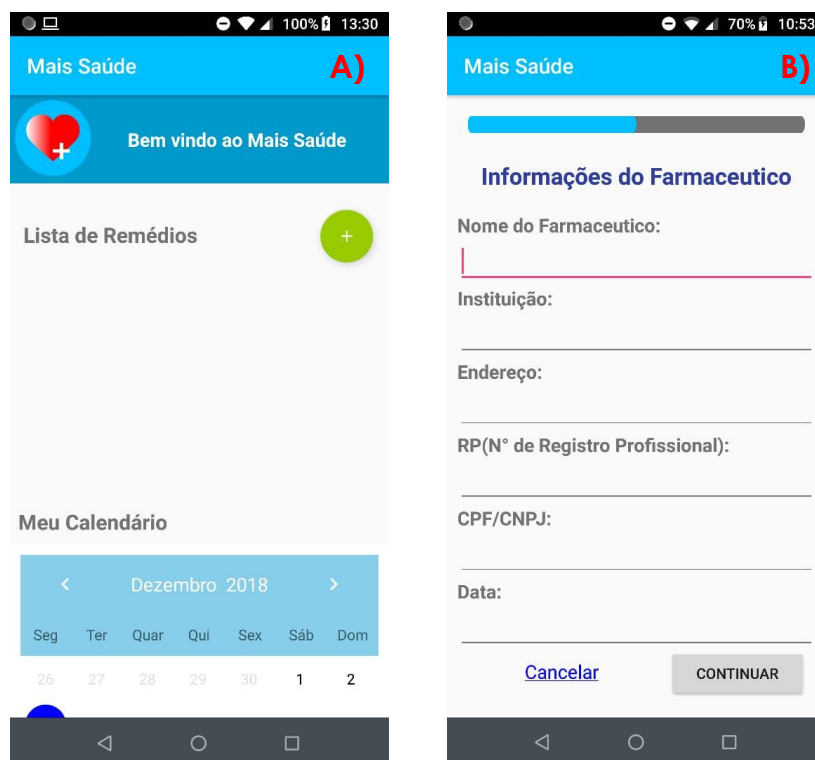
100% 13:30

Mais Saúde A)

Bem vindo ao Mais Saúde

Lista de Remédios +

Meu Calendário

‹ Dezembro 2018 ›

| Seg | Ter | Quar | Qui | Sex | Sáb | Dom |
|---|---|---|---|---|---|---|
| 26 | 27 | 28 | 29 | 30 | 1 | 2 |

70% 10:53

Mais Saúde B)

Informações do Farmaceutico

Nome do Farmaceutico:

Instituição:

Endereço:

RP(N° de Registro Profissional):

CPF/CNPJ:

Data:

Cancelar CONTINUAR